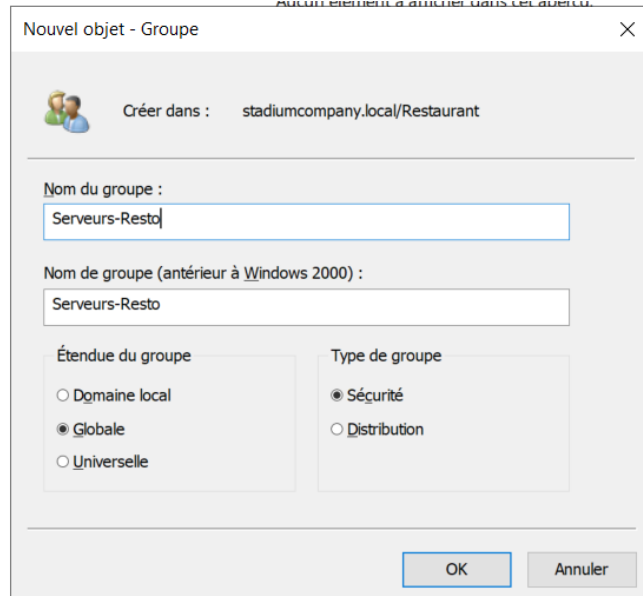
Aucun élément à afficher dans cet aperçu.

Nouvel objet - Groupe

×

Créer dans : stadiumcompany.local/Restaurant

Nom du groupe :

Serveurs-Resto

Nom de groupe (antérieur à Windows 2000) :

Serveurs-Resto

Étendue du groupe

○ Domaine local

◉ Globale

○ Universelle

Type de groupe

◉ Sécurité

○ Distribution

OK

Annuler